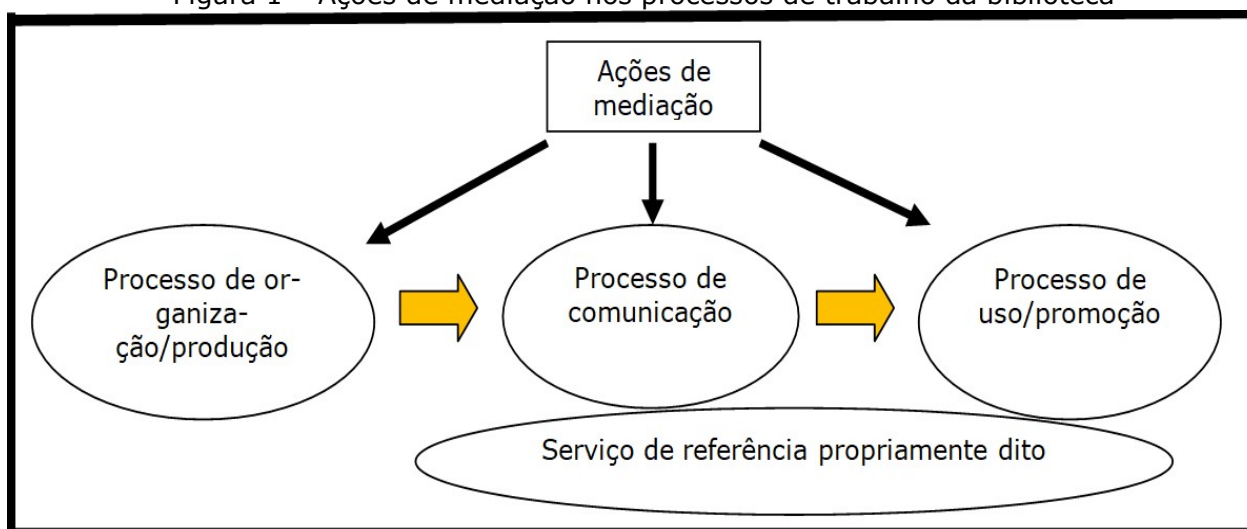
Figura 1 – Ações de mediação nos processos de trabalho da biblioteca

Ações de mediação

Processo de organização/produção

Processo de comunicação

Processo de uso/promoção

Serviço de referência propriamente dito